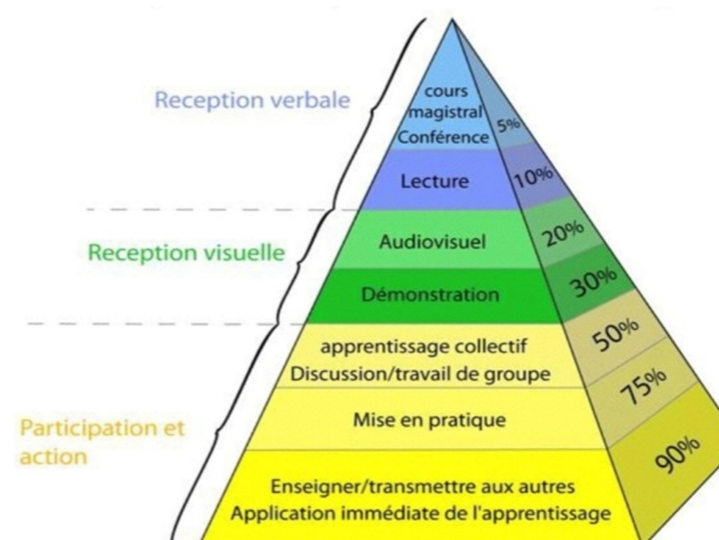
Reception verbale

cours magistral Conférence

5%

Lecture

10%

Reception visuelle

Audiovisuel

20%

Démonstration

30%

apprentissage collectif Discussion/travail de groupe

50%

Participation et action

Mise en pratique

75%

Enseigner/transmettre aux autres Application immédiate de l'apprentissage

90%